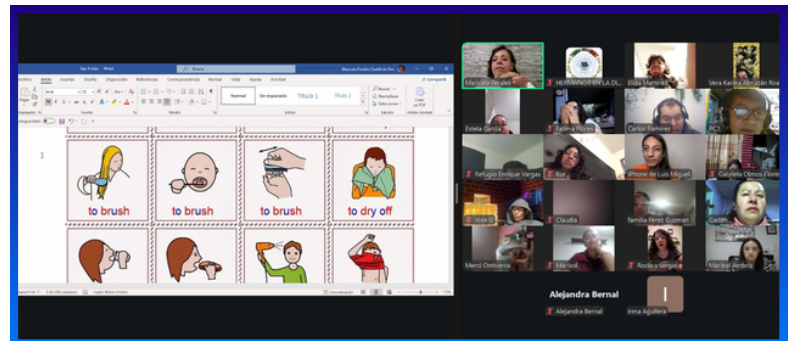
to brush
to brush
to brush
to dry off

Normal
Sin espaciado
Título 1
Título 2

Maricela Perales
HERMANOS EN LA DI...
Elda Martínez
Vera Karina Almazán Roa
Estela García
Fatima Flores
Carlos Ramírez
PC1
Refugio Enrique Vargas
Itse
iPhone de Luis Miguel
Gabriela Olmos Flores
Claudia
familia Pérez Guzmán
Merci Ontiveros
Marisol
Rocío y sergio
Maribel Andriz
Alejandra Bernal
Alejandra Bernal
Irma Aguilera